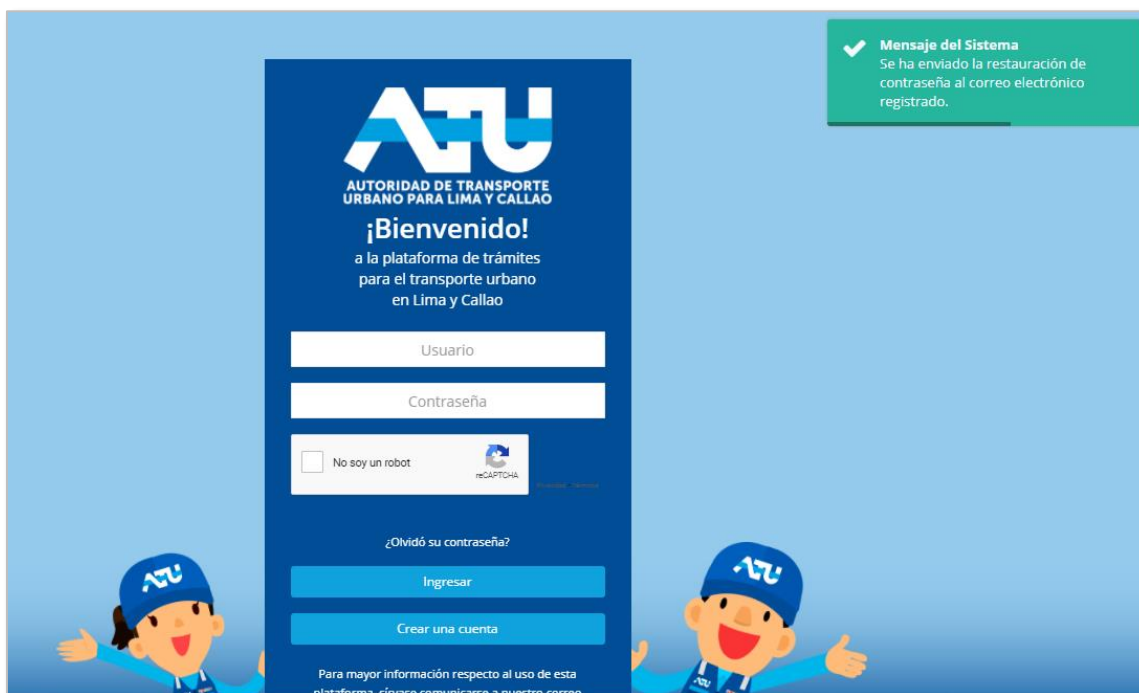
Mensaje del Sistema
Se ha enviado la restauración de contraseña al correo electrónico registrado.

ATU
AUTORIDAD DE TRANSPORTE URBANO PARA LIMA Y CALLAO

¡Bienvenido!
a la plataforma de trámites para el transporte urbano en Lima y Callao

Usuario

Contraseña

No soy un robot
reCAPTCHA
Privacidad - Términos

¿Olvidó su contraseña?

Ingresar

Crear una cuenta

Para mayor información respecto al uso de esta plataforma, sírvase comunicarse a nuestro correo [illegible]

ATU

ATU